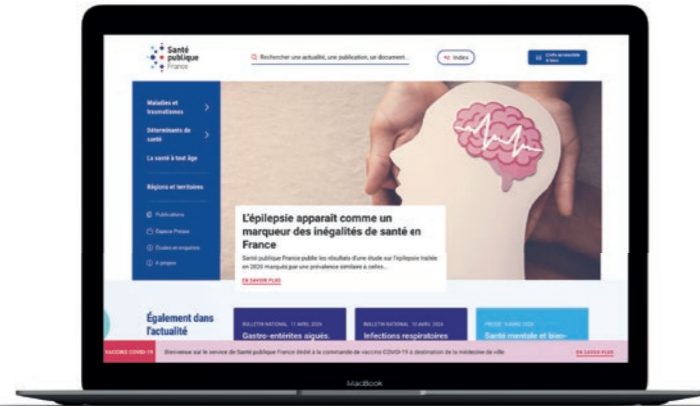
Santé publique France

Rechercher une actualité, une publication, un document...

Index

Maladies et traumatismes

Déterminants de santé

La santé à tout âge

Régions et territoires

Publications

Espace Presse

Études et enquêtes

À propos

L'épilepsie apparaît comme un marqueur des inégalités de santé en France

Santé publique France publie les résultats d'une étude sur l'épilepsie traitée en 2020 marquée par une prévalence similaire à celles...

EN SAVOIR PLUS

Également dans l'actualité

BULLETIN NATIONAL 11 AVRIL 2024
Gastro-entérites aiguës.

BULLETIN NATIONAL 10 AVRIL 2024
Infections respiratoires

PRESSE 9 AVRIL 2024
Santé mentale et bien-

VACCINS COVID-19 Bienvenue sur le service de Santé publique France dédié à la commande de vaccins COVID-19 à destination de la médecine de ville

EN SAVOIR PLUS

MacBook